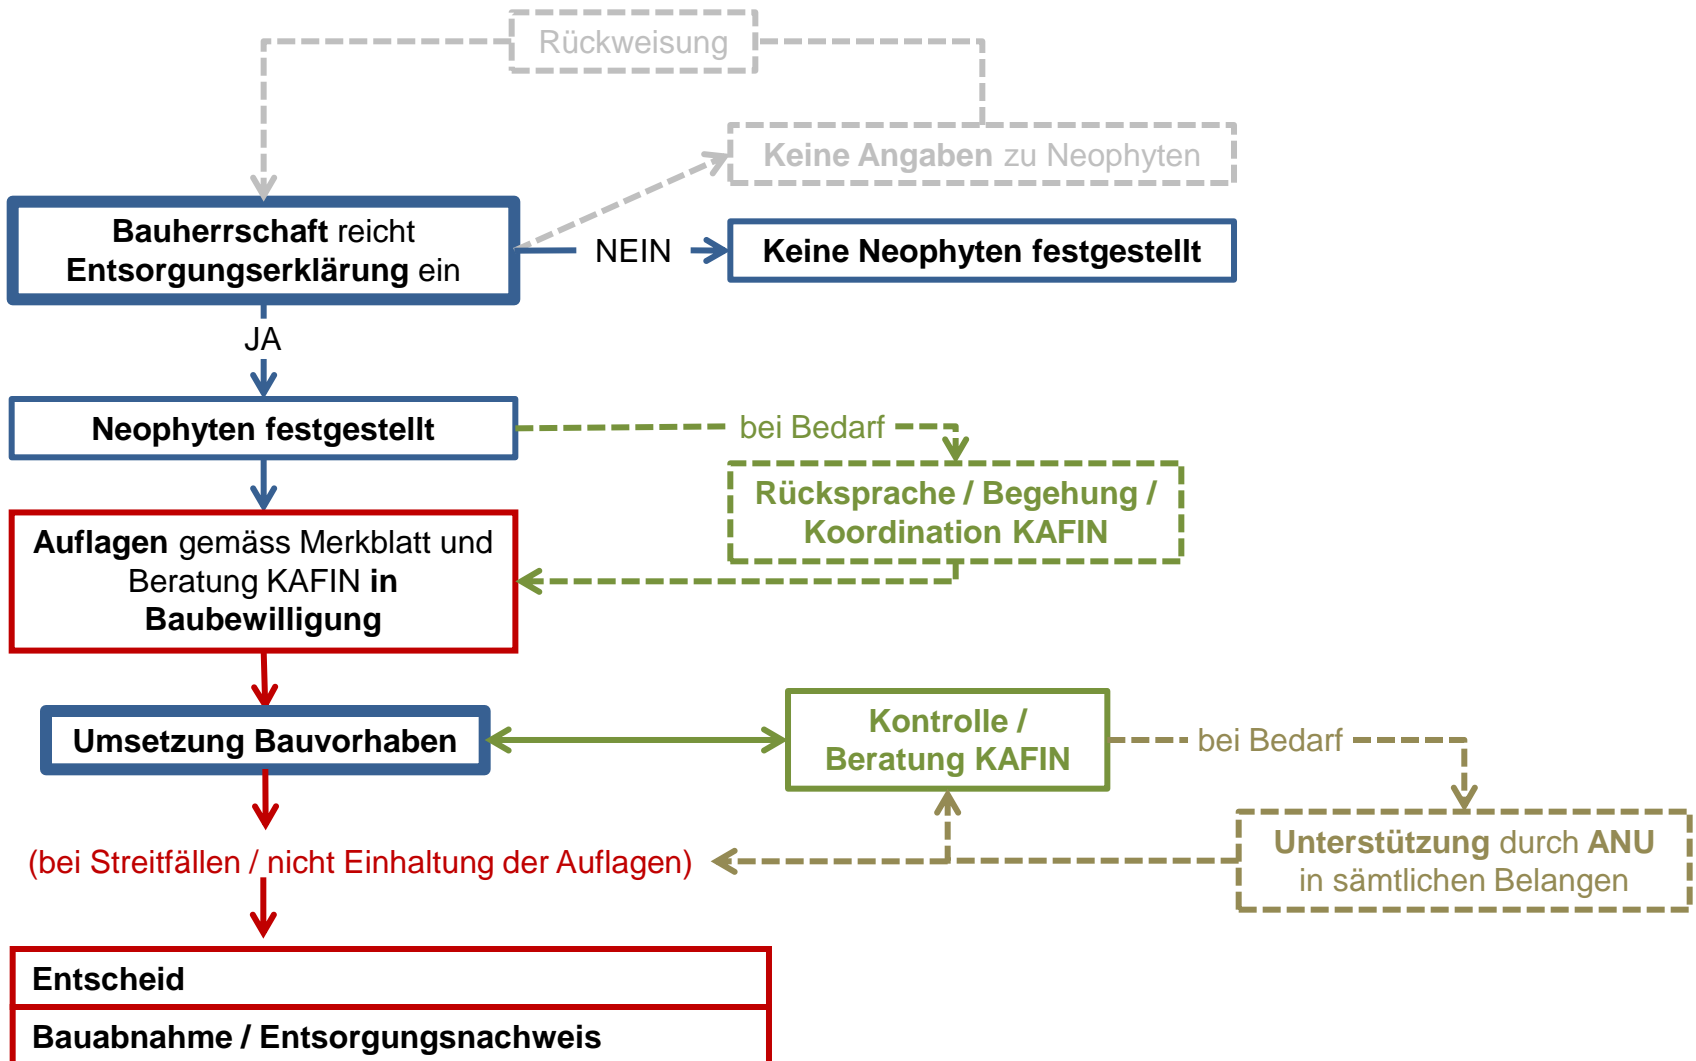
Rückweisung

Keine Angaben zu Neophyten

Bauherrschaft reicht Entsorgungserklärung ein

NEIN

Keine Neophyten festgestellt

JA

Neophyten festgestellt

bei Bedarf

Rücksprache / Begehung / Koordination KAFIN

Auflagen gemäss Merkblatt und Beratung KAFIN in Baubewilligung

Umsetzung Bauvorhaben

Kontrolle / Beratung KAFIN

bei Bedarf

Unterstützung durch ANU in sämtlichen Belangen

(bei Streitfällen / nicht Einhaltung der Auflagen)

Entscheid

Bauabnahme / Entsorgungsnachweis